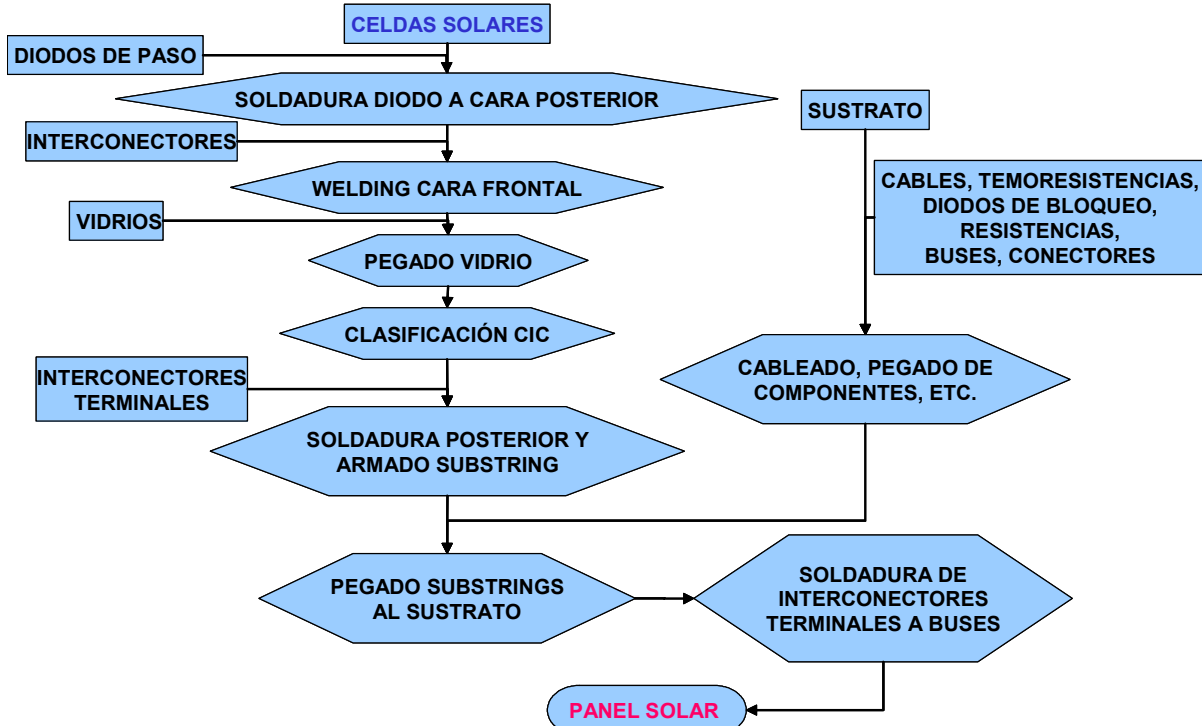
CELDAS SOLARES

DIODOS DE PASO

SOLDADURA DIODO A CARA POSTERIOR

SUSTRATO

INTERCONECTORES

WELDING CARA FRONTAL

CABLES, TEMORESISTENCIAS, DIODOS DE BLOQUEO, RESISTENCIAS, BUSES, CONECTORES

VIDRIOS

PEGADO VIDRIO

CLASIFICACIÓN CIC

INTERCONECTORES TERMINALES

CABLEADO, PEGADO DE COMPONENTES, ETC.

SOLDADURA POSTERIOR Y ARMADO SUBSTRING

PEGADO SUBSTRINGS AL SUSTRATO

SOLDADURA DE INTERCONECTORES TERMINALES A BUSES

PANEL SOLAR